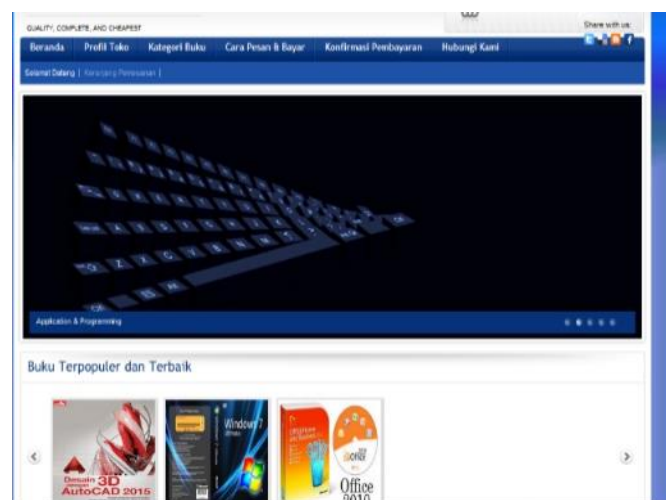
QUALITY, COMPLETE, AND CHEAPEST

Share with us:

Beranda | Profil Toko | Kategori Buku | Cara Pesan & Bayar | Konfirmasi Pembayaran | Hubungi Kami

Selamat Datang | Keranjang Pemesanan |

Application & Programming

Buku Terpopuler dan Terbaik

Desain 3D AutoCAD 2015

Windows 7

Office 2010